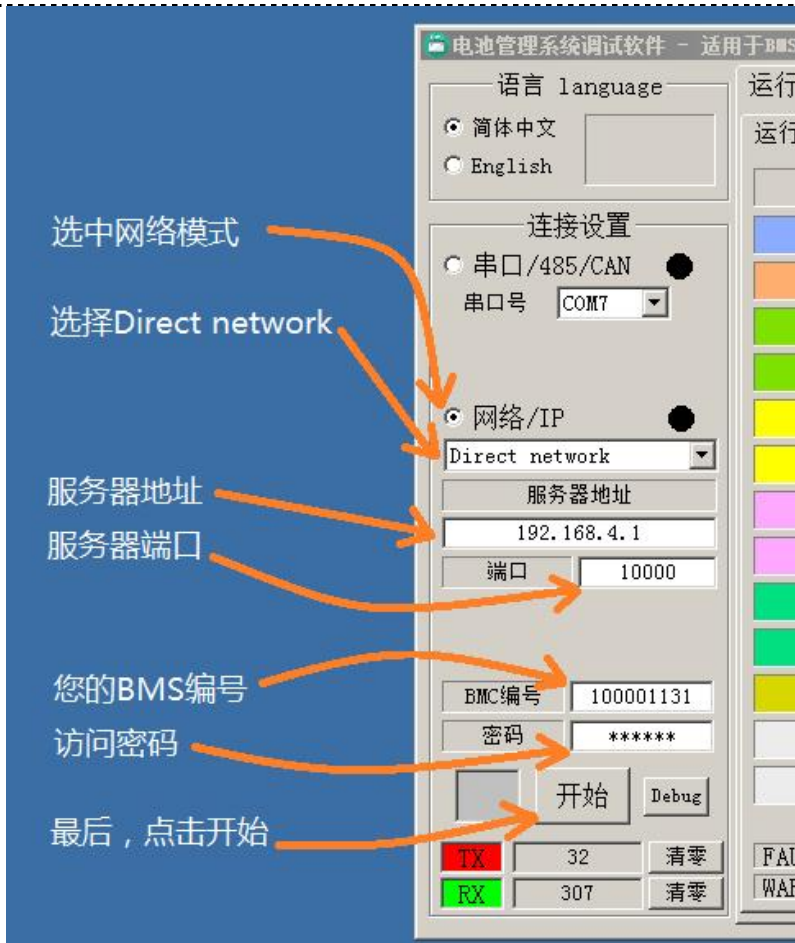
电池管理系统调试软件 - 适用于BMS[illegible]

语言 language

简体中文

English

运行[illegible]

运行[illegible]

选中网络模式

连接设置

串口/485/CAN

串口号 COM7

选择Direct network

网络/IP

Direct network

服务器地址

服务器地址

192.168.4.1

服务器端口

端口 10000

您的BMS编号

BMC编号 100001131

访问密码

密码 ******

开始

Debug

最后，点击开始

TX 32 清零

RX 307 清零

FAU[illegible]

WAR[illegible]